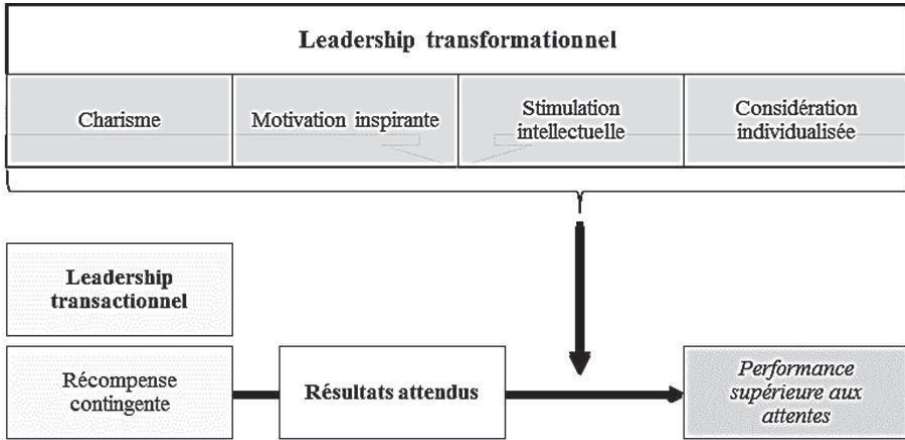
Leadership transformationnel

Charisme

Motivation inspirante

Stimulation intellectuelle

Considération individualisée

Leadership transactionnel

Récompense contingente

Résultats attendus

Performance supérieure aux attentes